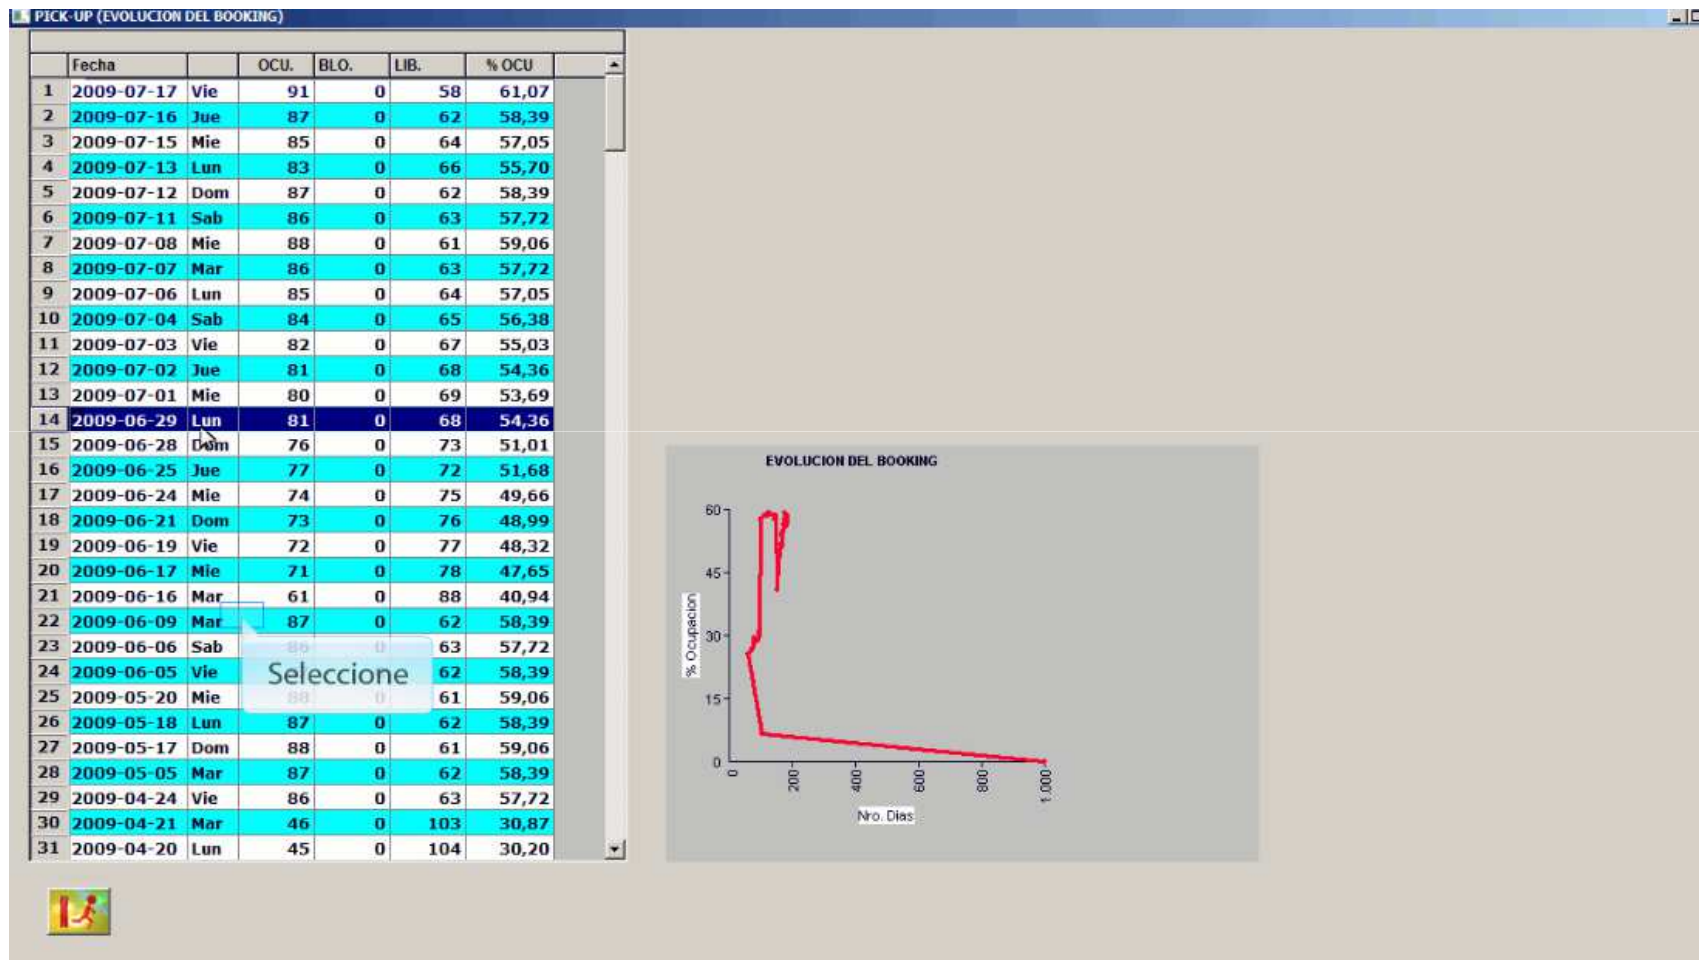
PICK-UP (EVOLUCION DEL BOOKING)

| | Fecha | | OCU. | BLO. | LIB. | % OCU |
|---|---|---|---|---|---|---|
| 1 | 2009-07-17 | Vie | 91 | 0 | 58 | 61,07 |
| 2 | 2009-07-16 | Jue | 87 | 0 | 62 | 58,39 |
| 3 | 2009-07-15 | Mie | 85 | 0 | 64 | 57,05 |
| 4 | 2009-07-13 | Lun | 83 | 0 | 66 | 55,70 |
| 5 | 2009-07-12 | Dom | 87 | 0 | 62 | 58,39 |
| 6 | 2009-07-11 | Sab | 86 | 0 | 63 | 57,72 |
| 7 | 2009-07-08 | Mie | 88 | 0 | 61 | 59,06 |
| 8 | 2009-07-07 | Mar | 86 | 0 | 63 | 57,72 |
| 9 | 2009-07-06 | Lun | 85 | 0 | 64 | 57,05 |
| 10 | 2009-07-04 | Sab | 84 | 0 | 65 | 56,38 |
| 11 | 2009-07-03 | Vie | 82 | 0 | 67 | 55,03 |
| 12 | 2009-07-02 | Jue | 81 | 0 | 68 | 54,36 |
| 13 | 2009-07-01 | Mie | 80 | 0 | 69 | 53,69 |
| 14 | 2009-06-29 | Lun | 81 | 0 | 68 | 54,36 |
| 15 | 2009-06-28 | Dom | 76 | 0 | 73 | 51,01 |
| 16 | 2009-06-25 | Jue | 77 | 0 | 72 | 51,68 |
| 17 | 2009-06-24 | Mie | 74 | 0 | 75 | 49,66 |
| 18 | 2009-06-21 | Dom | 73 | 0 | 76 | 48,99 |
| 19 | 2009-06-19 | Vie | 72 | 0 | 77 | 48,32 |
| 20 | 2009-06-17 | Mie | 71 | 0 | 78 | 47,65 |
| 21 | 2009-06-16 | Mar | 61 | 0 | 88 | 40,94 |
| 22 | 2009-06-09 | Mar | 87 | 0 | 62 | 58,39 |
| 23 | 2009-06-06 | Sab | 86 | 0 | 63 | 57,72 |
| 24 | 2009-06-05 | Vie | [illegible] | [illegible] | 62 | 58,39 |
| 25 | 2009-05-20 | Mie | 88 | 0 | 61 | 59,06 |
| 26 | 2009-05-18 | Lun | 87 | 0 | 62 | 58,39 |
| 27 | 2009-05-17 | Dom | 88 | 0 | 61 | 59,06 |
| 28 | 2009-05-05 | Mar | 87 | 0 | 62 | 58,39 |
| 29 | 2009-04-24 | Vie | 86 | 0 | 63 | 57,72 |
| 30 | 2009-04-21 | Mar | 46 | 0 | 103 | 30,87 |
| 31 | 2009-04-20 | Lun | 45 | 0 | 104 | 30,20 |

Seleccione

EVOLUCION DEL BOOKING
% Ocupacion
60
45
30
15
0
0
200
400
600
800
1.000
Nro. Dias